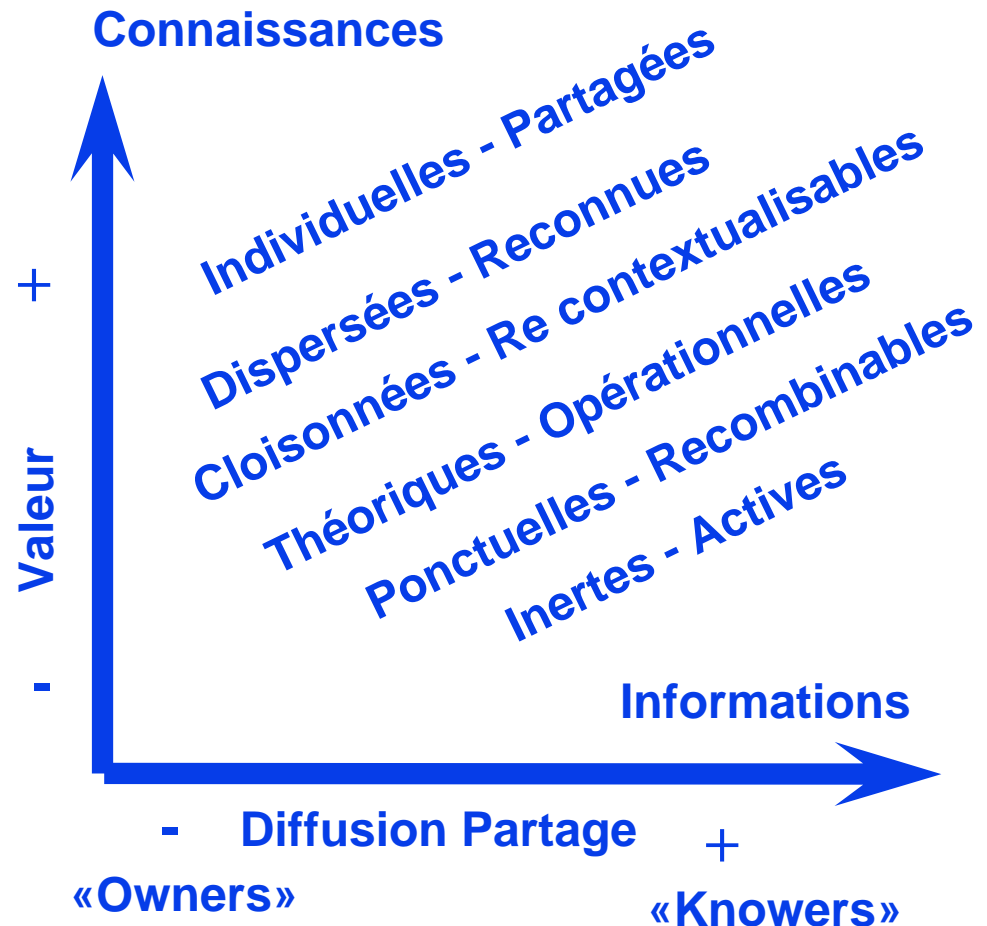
Connaissances

+

Valeur

-

Individuelles - Partagées

Dispersées - Reconnues

Cloisonnées - Re contextualisables

Théoriques - Opérationnelles

Ponctuelles - Recombinables

Inertes - Actives

Informations

- Diffusion Partage +

«Owners»

«Knowers»